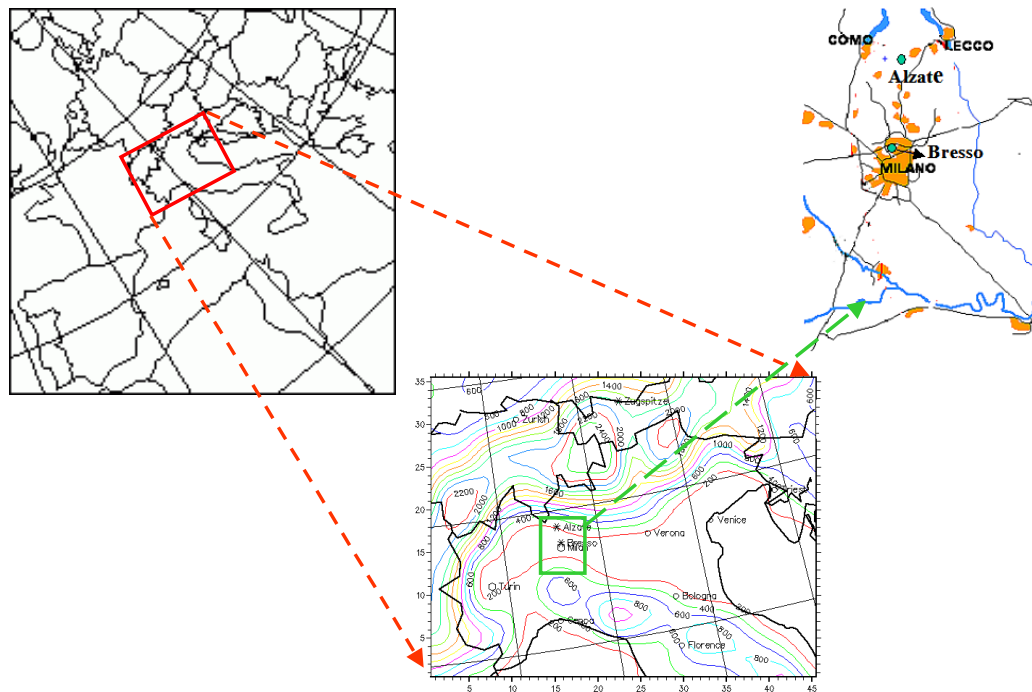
COMO
LECCO
Alzate
Bresso
MILANO

35
30
25
20
15
10
5
5
10
15
20
25
30
35
40
45
Zugspitze
Zürich
Alzate
Bresso
Milan
Verona
Venice
Turin
Bologna
Genoa
Florence
1400
600
800
1000
1600
2400
2000
1800
1200
1000
800
600
2200
2000
1800
400
200
600
600
400
800
800